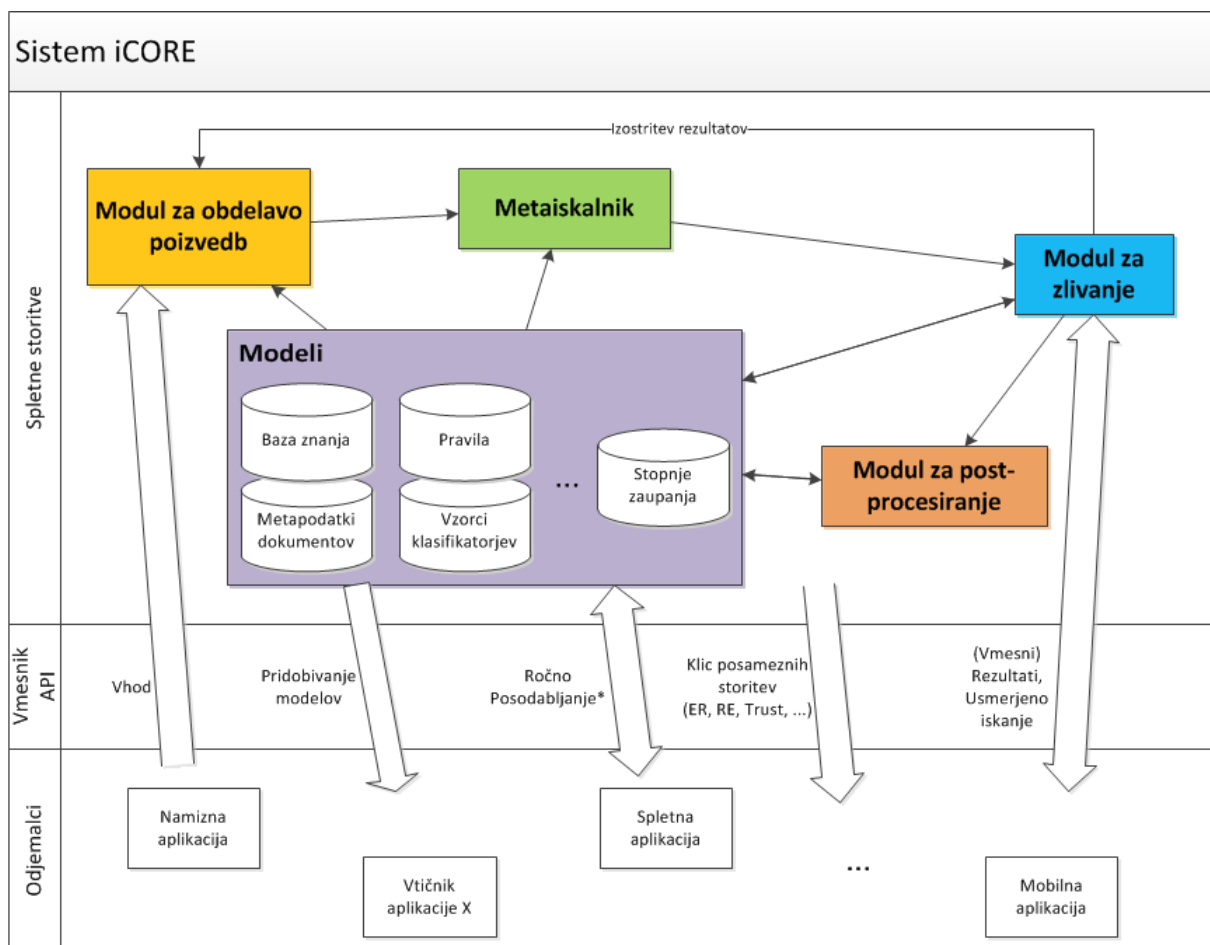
Sistem iCORE

Spletne storitve

Izostritev rezultatov

Modul za obdelavo poizvedb

Metaiskalnik

Modul za zlivanje

Modeli

Baza znanja

Pravila

Metapodatki dokumentov

Vzorci klasifikatorjev

...

Stopnje zaupanja

Modul za post-procesiranje

Vmesnik API

Vhod

Pridobivanje modelov

Ročno Posodabljanje*

Klic posameznih storitev (ER, RE, Trust, ...)

(Vmesni) Rezultati, Usmerjeno iskanje

Odjemalci

Namizna aplikacija

Vtičnik aplikacije X

Spletna aplikacija

...

Mobilna aplikacija